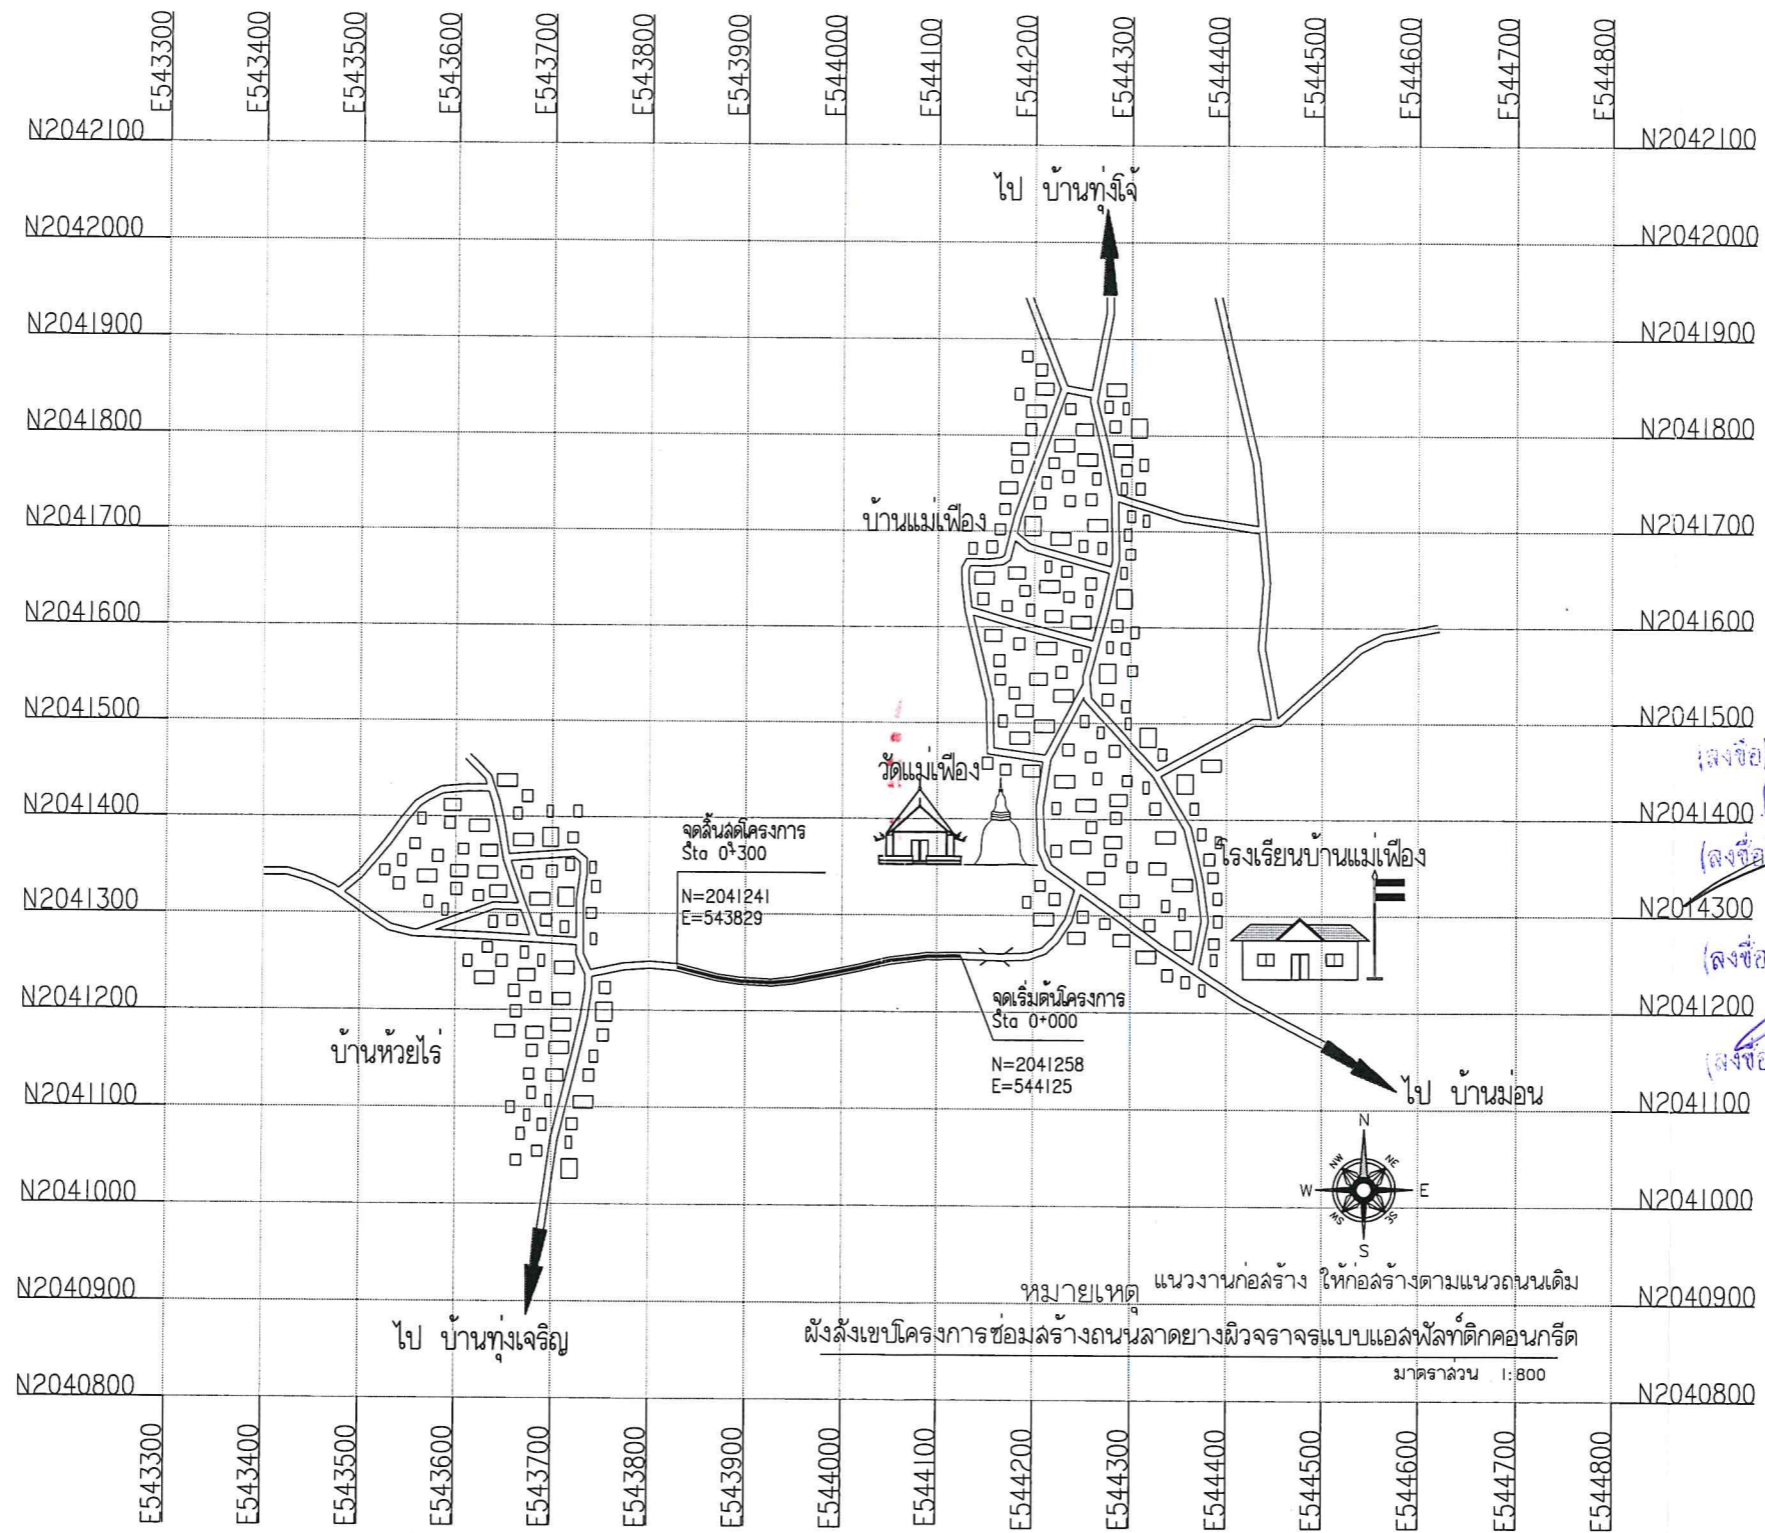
E543300 E543400 E543500 E543600 E543700 E543800 E543900 E544000 E544100 E544200 E544300 E544400 E544500 E544600 E544700 E544800

N2042100 N2042100

ไป บ้านทุ่งโจ้

N2042000 N2042000

N2041900 N2041900

N2041800 N2041800

N2041700 บ้านแม่เฟือง N2041700

N2041600 N2041600

N2041500 N2041500

(ลงชื่อ

วัดแม่เฟือง

N2041400 N2041400

จุดสิ้นสุดโครงการ
Sta 0+300

N=2041241
E=543829

โรงเรียนบ้านแม่เฟือง

(ลงชื่อ

N2041300 N2014300

(ลงชื่อ

N2041200 N2041200

จุดเริ่มต้นโครงการ
Sta 0+000

N=2041258
E=544125

บ้านห้วยไร่

(ลงชื่อ

N2041100 ไป บ้านม่อน N2041100

N
NW NE
W E
SW SE
S

N2041000 N2041000

N2040900 หมายเหตุ แนวงานก่อสร้าง ให้ก่อสร้างตามแนวถนนเดิม N2040900

ไป บ้านทุ่งเจริญ

ผังสังเขปโครงการซ่อมสร้างถนนลาดยางผิวจราจรแบบแอสฟัลท์ติกคอนกรีต

มาตราส่วน 1:800

N2040800 N2040800

E543300 E543400 E543500 E543600 E543700 E543800 E543900 E544000 E544100 E544200 E544300 E544400 E544500 E544600 E544700 E544800